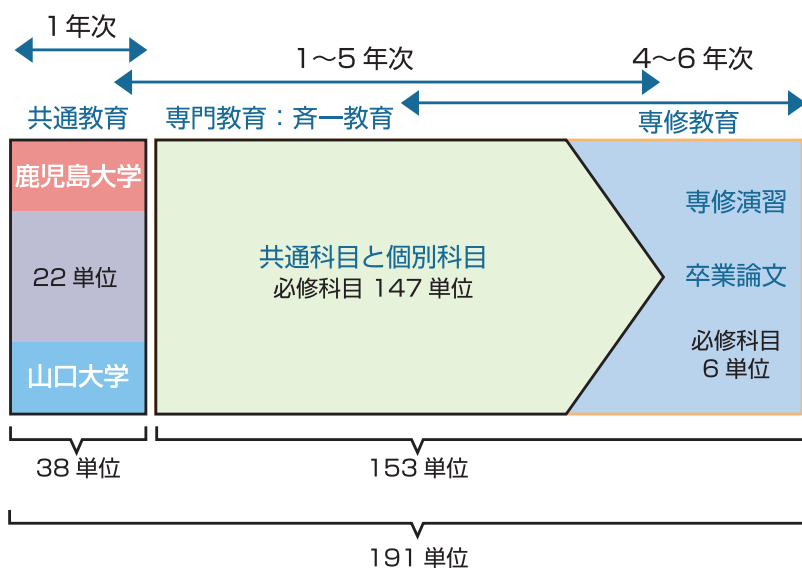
1 年次

1〜5 年次

4〜6 年次

共通教育

専門教育：斉一教育

専修教育

鹿児島大学

22 単位

山口大学

共通科目と個別科目
必修科目 147 単位

専修演習

卒業論文

必修科目
6 単位

38 単位

153 単位

191 単位